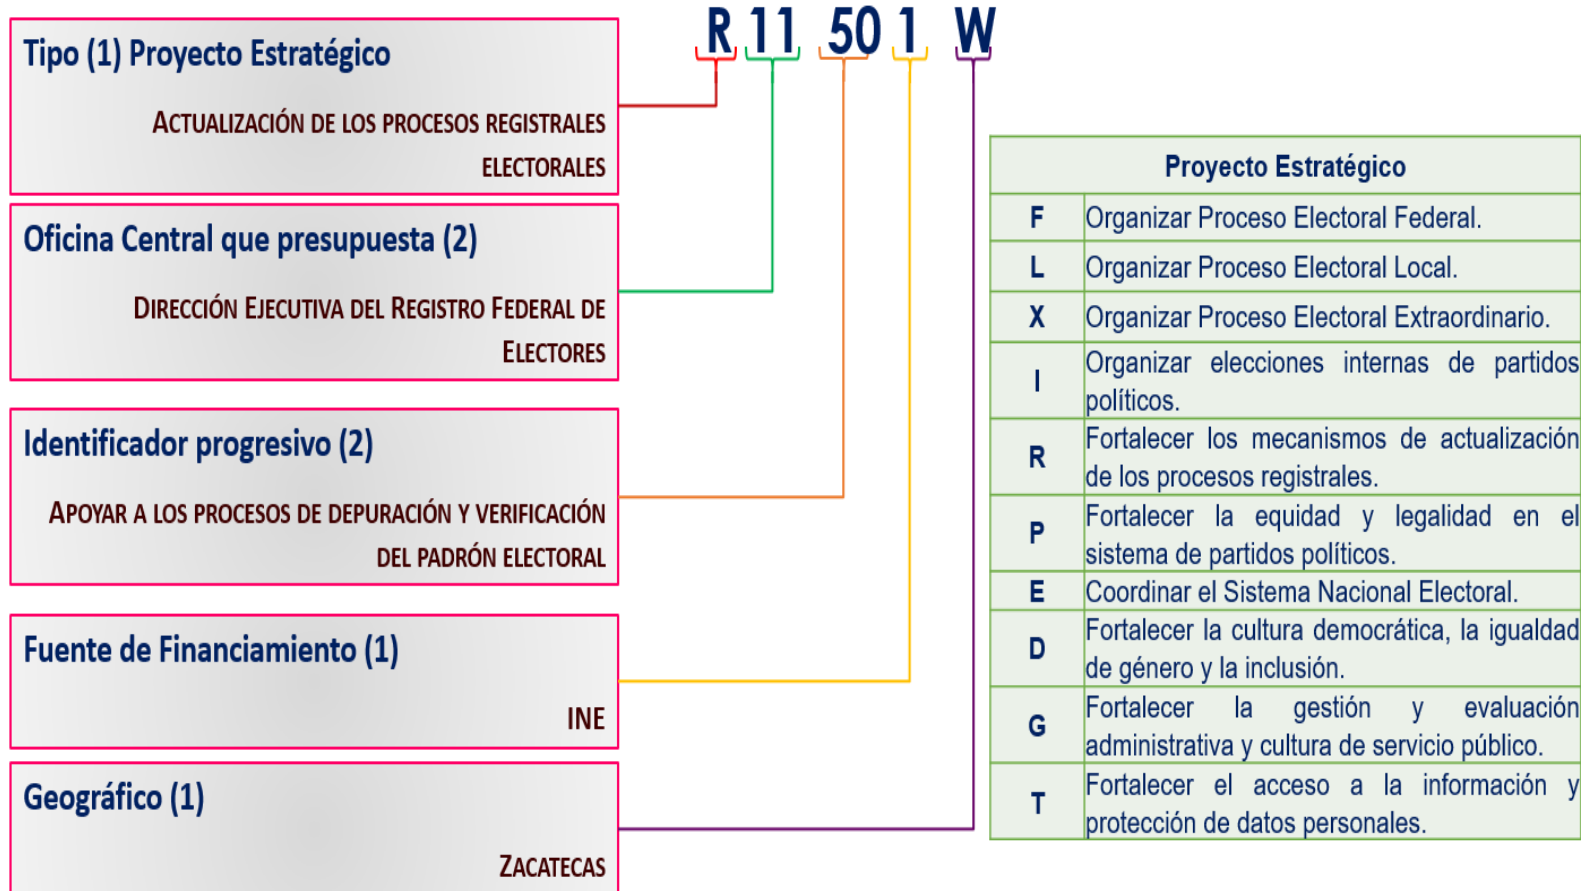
R 11 50 1 W

Tipo (1) Proyecto Estratégico

Actualización de los procesos registrales electorales

Oficina Central que presupuesta (2)

Dirección Ejecutiva del Registro Federal de Electores

Identificador progresivo (2)

Apoyar a los procesos de depuración y verificación del padrón electoral

Fuente de Financiamiento (1)

INE

Geográfico (1)

Zacatecas

| Proyecto Estratégico | |
|---|---|
| F | Organizar Proceso Electoral Federal. |
| L | Organizar Proceso Electoral Local. |
| X | Organizar Proceso Electoral Extraordinario. |
| I | Organizar elecciones internas de partidos políticos. |
| R | Fortalecer los mecanismos de actualización de los procesos registrales. |
| P | Fortalecer la equidad y legalidad en el sistema de partidos políticos. |
| E | Coordinar el Sistema Nacional Electoral. |
| D | Fortalecer la cultura democrática, la igualdad de género y la inclusión. |
| G | Fortalecer la gestión y evaluación administrativa y cultura de servicio público. |
| T | Fortalecer el acceso a la información y protección de datos personales. |